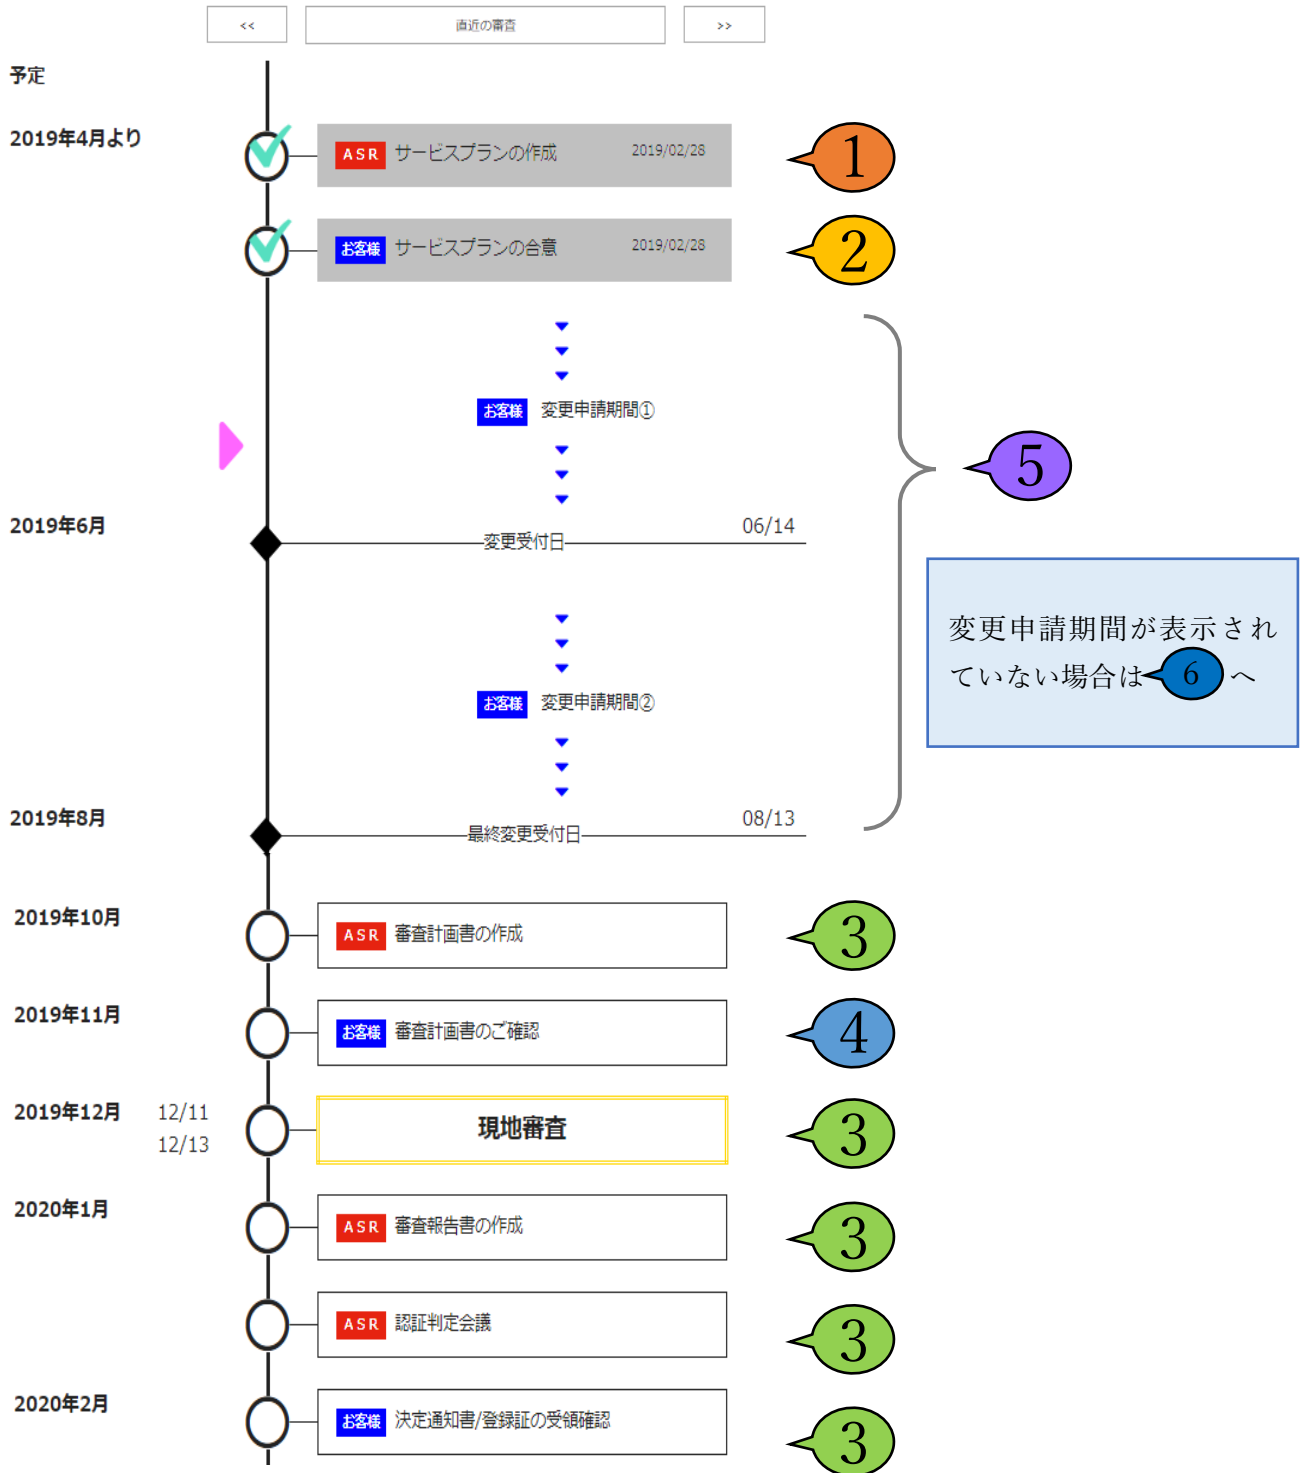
<<

直近の審査

>>

予定

2019年4月より

ASR サービスプランの作成 2019/02/28

1

お客様 サービスプランの合意 2019/02/28

2

お客様 変更申請期間①

5

2019年6月

変更受付日 06/14

変更申請期間が表示されていない場合は 6 へ

お客様 変更申請期間②

2019年8月

最終変更受付日 08/13

2019年10月

ASR 審査計画書の作成

3

2019年11月

お客様 審査計画書のご確認

4

2019年12月 12/11 12/13

現地審査

3

2020年1月

ASR 審査報告書の作成

3

ASR 認証判定会議

3

2020年2月

お客様 決定通知書/登録証の受領確認

3